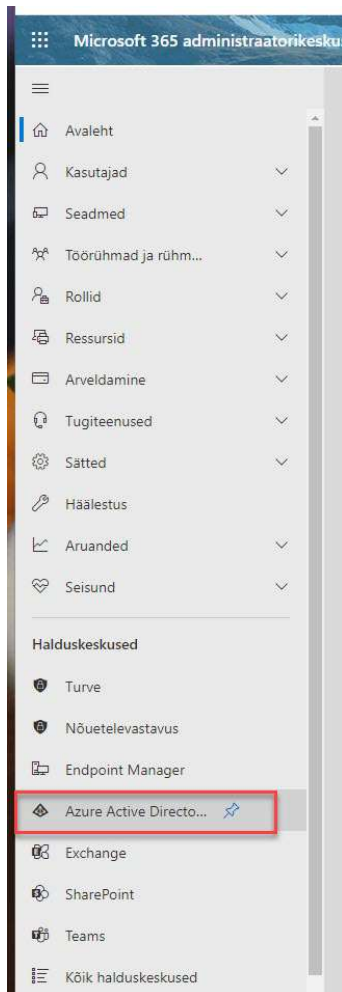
Microsoft 365 administraatorikesku

Avaleht

Kasutajad

Seadmed

Töörühmad ja rühm...

Rollid

Ressursid

Arveldamine

Tugiteenused

Sätted

Häälestus

Aruanded

Seisund

Halduskeskused

Turve

Nõuetelevastavus

Endpoint Manager

Azure Active Directo...

Exchange

SharePoint

Teams

Kõik halduskeskused